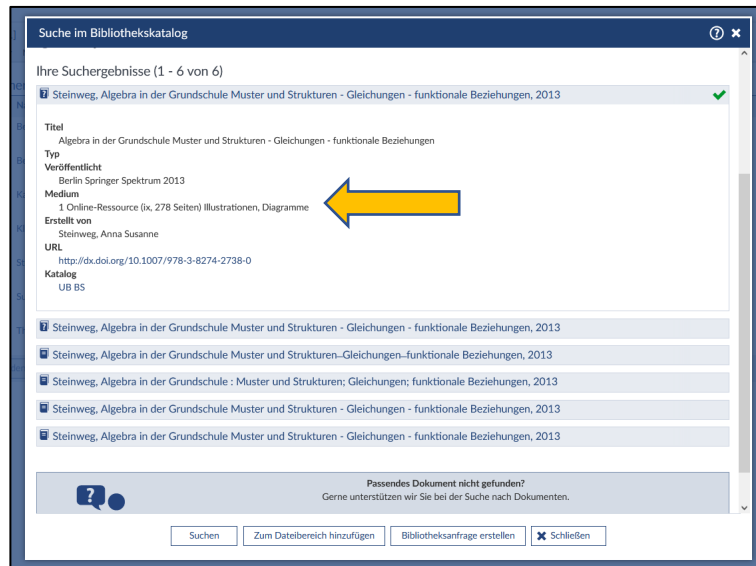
Suche im Bibliothekskatalog

Ihre Suchergebnisse (1 - 6 von 6)

Steinweg, Algebra in der Grundschule Muster und Strukturen - Gleichungen - funktionale Beziehungen, 2013

Titel
Algebra in der Grundschule Muster und Strukturen - Gleichungen - funktionale Beziehungen
Typ
Veröffentlicht
Berlin Springer Spektrum 2013
Medium
1 Online-Ressource (ix, 278 Seiten) Illustrationen, Diagramme
Erstellt von
Steinweg, Anna Susanne
URL
http://dx.doi.org/10.1007/978-3-8274-2738-0
Katalog
UB BS

Steinweg, Algebra in der Grundschule Muster und Strukturen - Gleichungen - funktionale Beziehungen, 2013

Steinweg, Algebra in der Grundschule Muster und Strukturen--Gleichungen--funktionale Beziehungen, 2013

Steinweg, Algebra in der Grundschule : Muster und Strukturen; Gleichungen; funktionale Beziehungen, 2013

Steinweg, Algebra in der Grundschule Muster und Strukturen - Gleichungen - funktionale Beziehungen, 2013

Steinweg, Algebra in der Grundschule Muster und Strukturen - Gleichungen - funktionale Beziehungen, 2013

Passendes Dokument nicht gefunden?
Gerne unterstützen wir Sie bei der Suche nach Dokumenten.

Suchen | Zum Dateibereich hinzufügen | Bibliotheksanfrage erstellen | Schließen